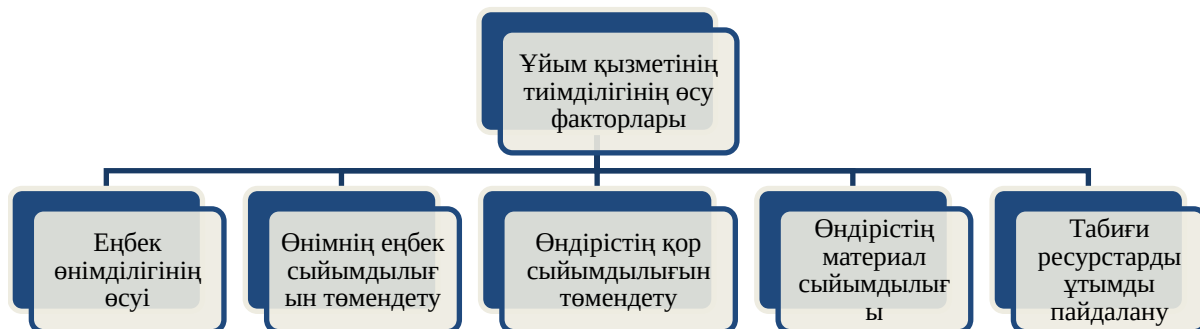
Ұйым қызметінің тиімділігінің өсу факторлары

Еңбек өнімділігінің өсуі

Өнімнің еңбек сыйымдылығын төмендету

Өндірістің қор сыйымдылығын төмендету

Өндірістің материал сыйымдылығы

Табиғи ресурстарды ұтымды пайдалану